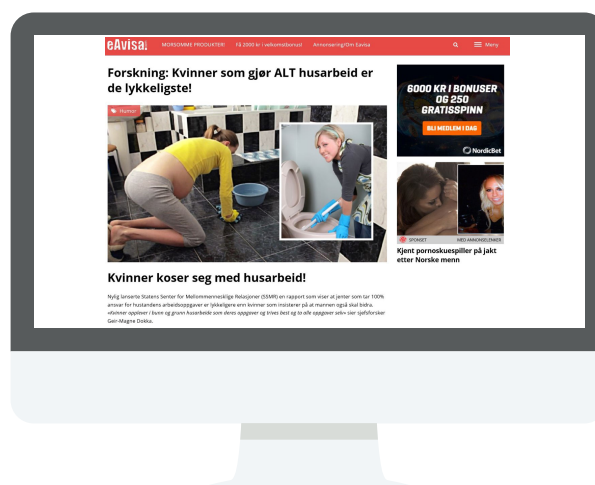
eAvisa

MORSOMME PRODUKTER! | Få 2000 kr i velkomstbonus! | Annonsering/Om Eavisa | Meny

Forskning: Kvinner som gjør ALT husarbeid er de lykkeligste!

Humor

Kvinner koser seg med husarbeid!

Nylig lanserte Statens Senter for Mellommenneskelige Relasjoner (SSMR) en rapport som viser at jenter som tar 100% ansvar for hustandens arbeidsoppgaver er lykkeligere enn kvinner som insisterer på at mannen også skal bidra. «Kvinner opplever i bunn og grunn husarbeide som deres oppgaver og trives best og ta alle oppgaver selv» sier sjefsforsker Geir-Magne Dokka.

6000 KR I BONUSER OG 250 GRATISSPINN

BLI MEDLEM I DAG

NordicBet

SPONSET | MED ANNONSELENKER

Kjent pornoskuespiller på jakt etter Norske menn